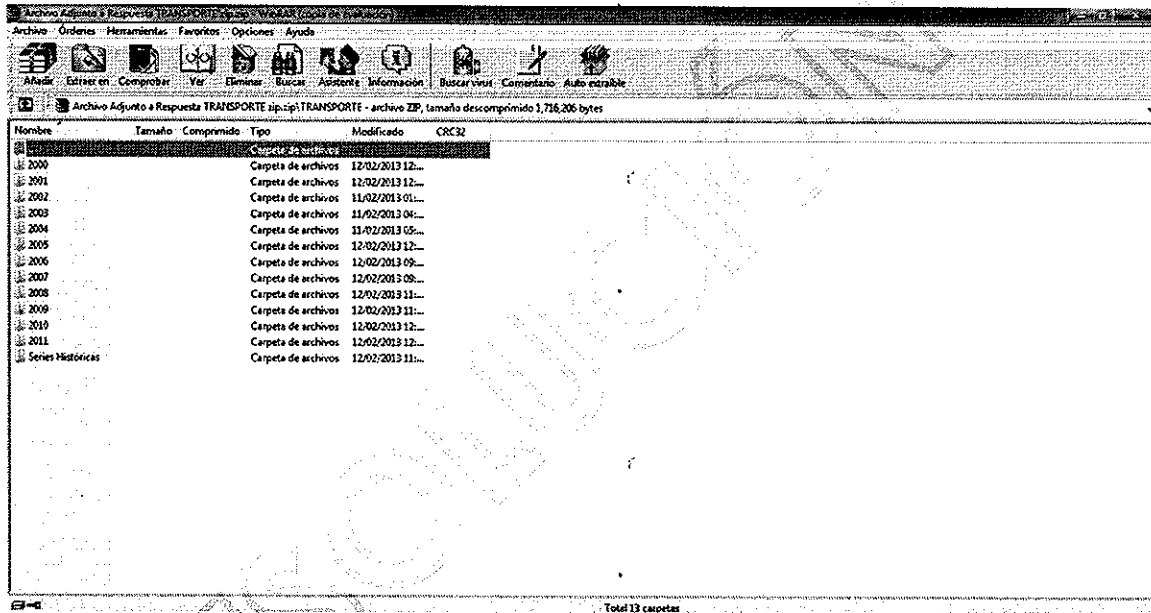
Archivo Adjunto a Respuesta TRANSPORTE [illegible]

Archivo Órdenes Herramientas Favoritos Opciones Ayuda

Añadir Extraer en Comprobar Ver Eliminar Buscar Asistente Información Buscar virus Comentario Auto extraíble

Archivo Adjunto a Respuesta TRANSPORTE zip.zip\TRANSPORTE - archivo ZIP, tamaño descomprimido 1,716,206 bytes

| Nombre | Tamaño | Comprimido | Tipo | Modificado | CRC32 |
|---|---|---|---|---|---|
| .. | | | Carpeta de archivos | | |
| 2000 | | | Carpeta de archivos | 12/02/2013 12:... | |
| 2001 | | | Carpeta de archivos | 12/02/2013 12:... | |
| 2002 | | | Carpeta de archivos | 11/02/2013 01:... | |
| 2003 | | | Carpeta de archivos | 11/02/2013 04:... | |
| 2004 | | | Carpeta de archivos | 11/02/2013 05:... | |
| 2005 | | | Carpeta de archivos | 12/02/2013 12:... | |
| 2006 | | | Carpeta de archivos | 12/02/2013 09:... | |
| 2007 | | | Carpeta de archivos | 12/02/2013 09:... | |
| 2008 | | | Carpeta de archivos | 12/02/2013 11:... | |
| 2009 | | | Carpeta de archivos | 12/02/2013 11:... | |
| 2010 | | | Carpeta de archivos | 12/02/2013 12:... | |
| 2011 | | | Carpeta de archivos | 12/02/2013 12:... | |
| Series Históricas | | | Carpeta de archivos | 12/02/2013 11:... | |

Total 13 carpetas